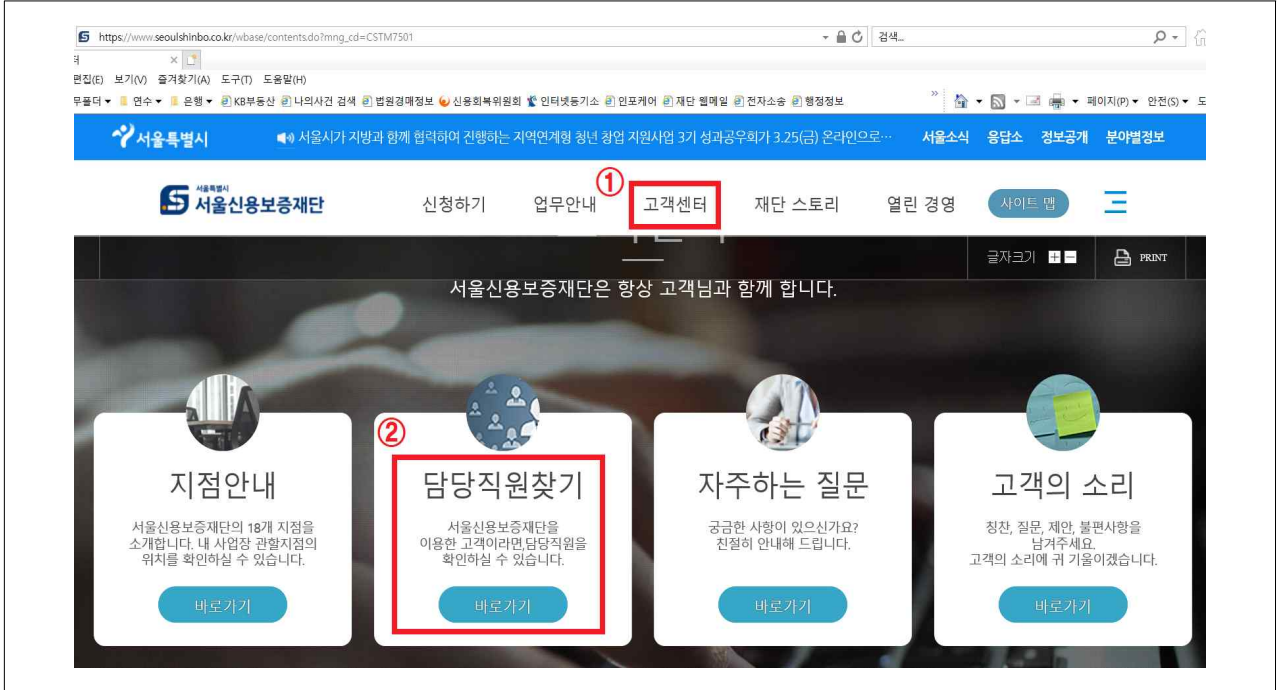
https://www.seoulshinbo.co.kr/wbase/contents.do?mng_cd=CSTM7501

검색...

편집(E) 보기(V) 즐겨찾기(A) 도구(T) 도움말(H)

무폴더 ▾ 연수 ▾ 은행 ▾ KB부동산 나의사건 검색 법원경매정보 신용회복위원회 인터넷등기소 인포케어 재단 웹메일 전자소송 행정정보

페이지(P) ▾ 안전(S) ▾ 도

서울특별시

서울시가 지방과 함께 협력하여 진행하는 지역연계형 청년 창업 지원사업 3기 성과공유회가 3.25(금) 온라인으로…

서울소식 응답소 정보공개 분야별정보

서울특별시 서울신용보증재단

신청하기 업무안내 ① 고객센터 재단 스토리 열린 경영 사이트 맵

글자크기 PRINT

서울신용보증재단은 항상 고객님과 함께 합니다.

지점안내

서울신용보증재단의 18개 지점을 소개합니다. 내 사업장 관할지점의 위치를 확인하실 수 있습니다.

바로가기

②

담당직원찾기

서울신용보증재단을 이용한 고객이라면,담당직원을 확인하실 수 있습니다.

바로가기

자주하는 질문

궁금한 사항이 있으신가요? 친절히 안내해 드립니다.

바로가기

고객의 소리

칭찬, 질문, 제안, 불편사항을 남겨주세요. 고객의 소리에 귀 기울이겠습니다.

바로가기